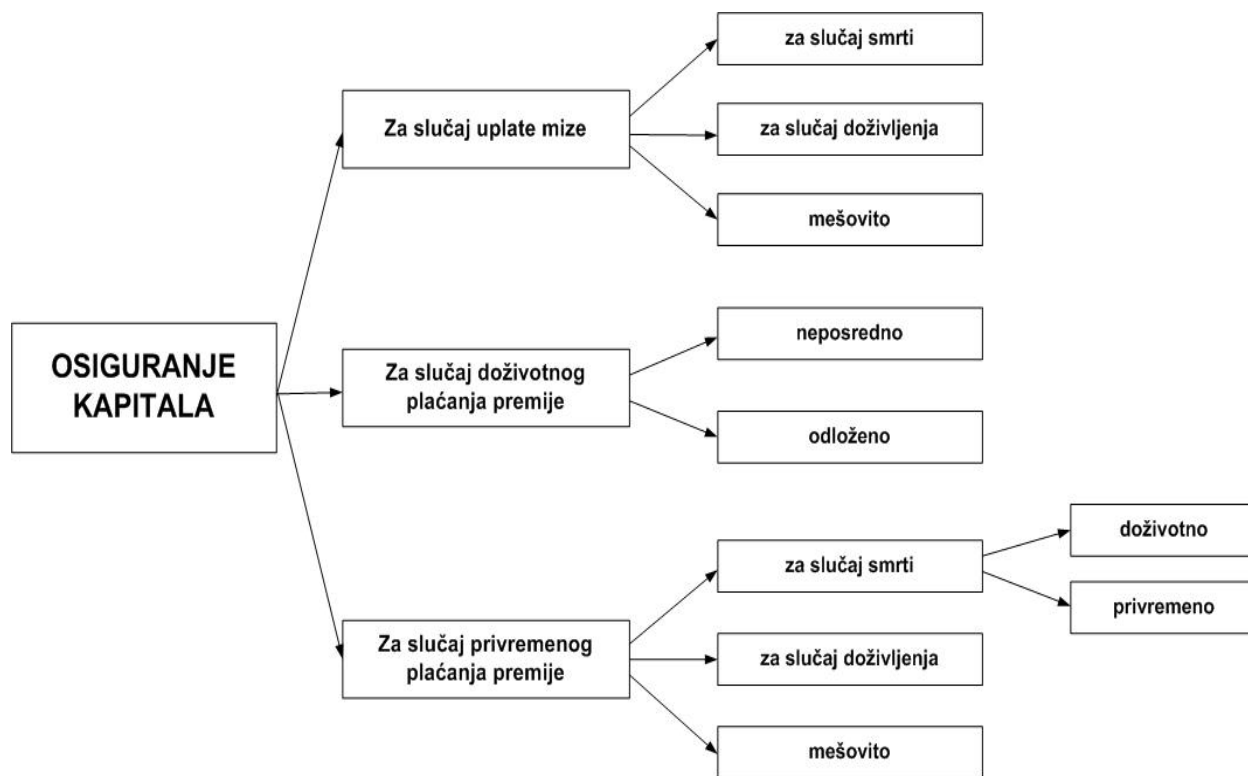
OSIGURANJE KAPITALA

Za slučaj uplate mize

za slučaj smrti

za slučaj doživljenja

mešovito

Za slučaj doživotnog plaćanja premije

neposredno

odloženo

Za slučaj privremenog plaćanja premije

za slučaj smrti

doživotno

privremeno

za slučaj doživljenja

mešovito